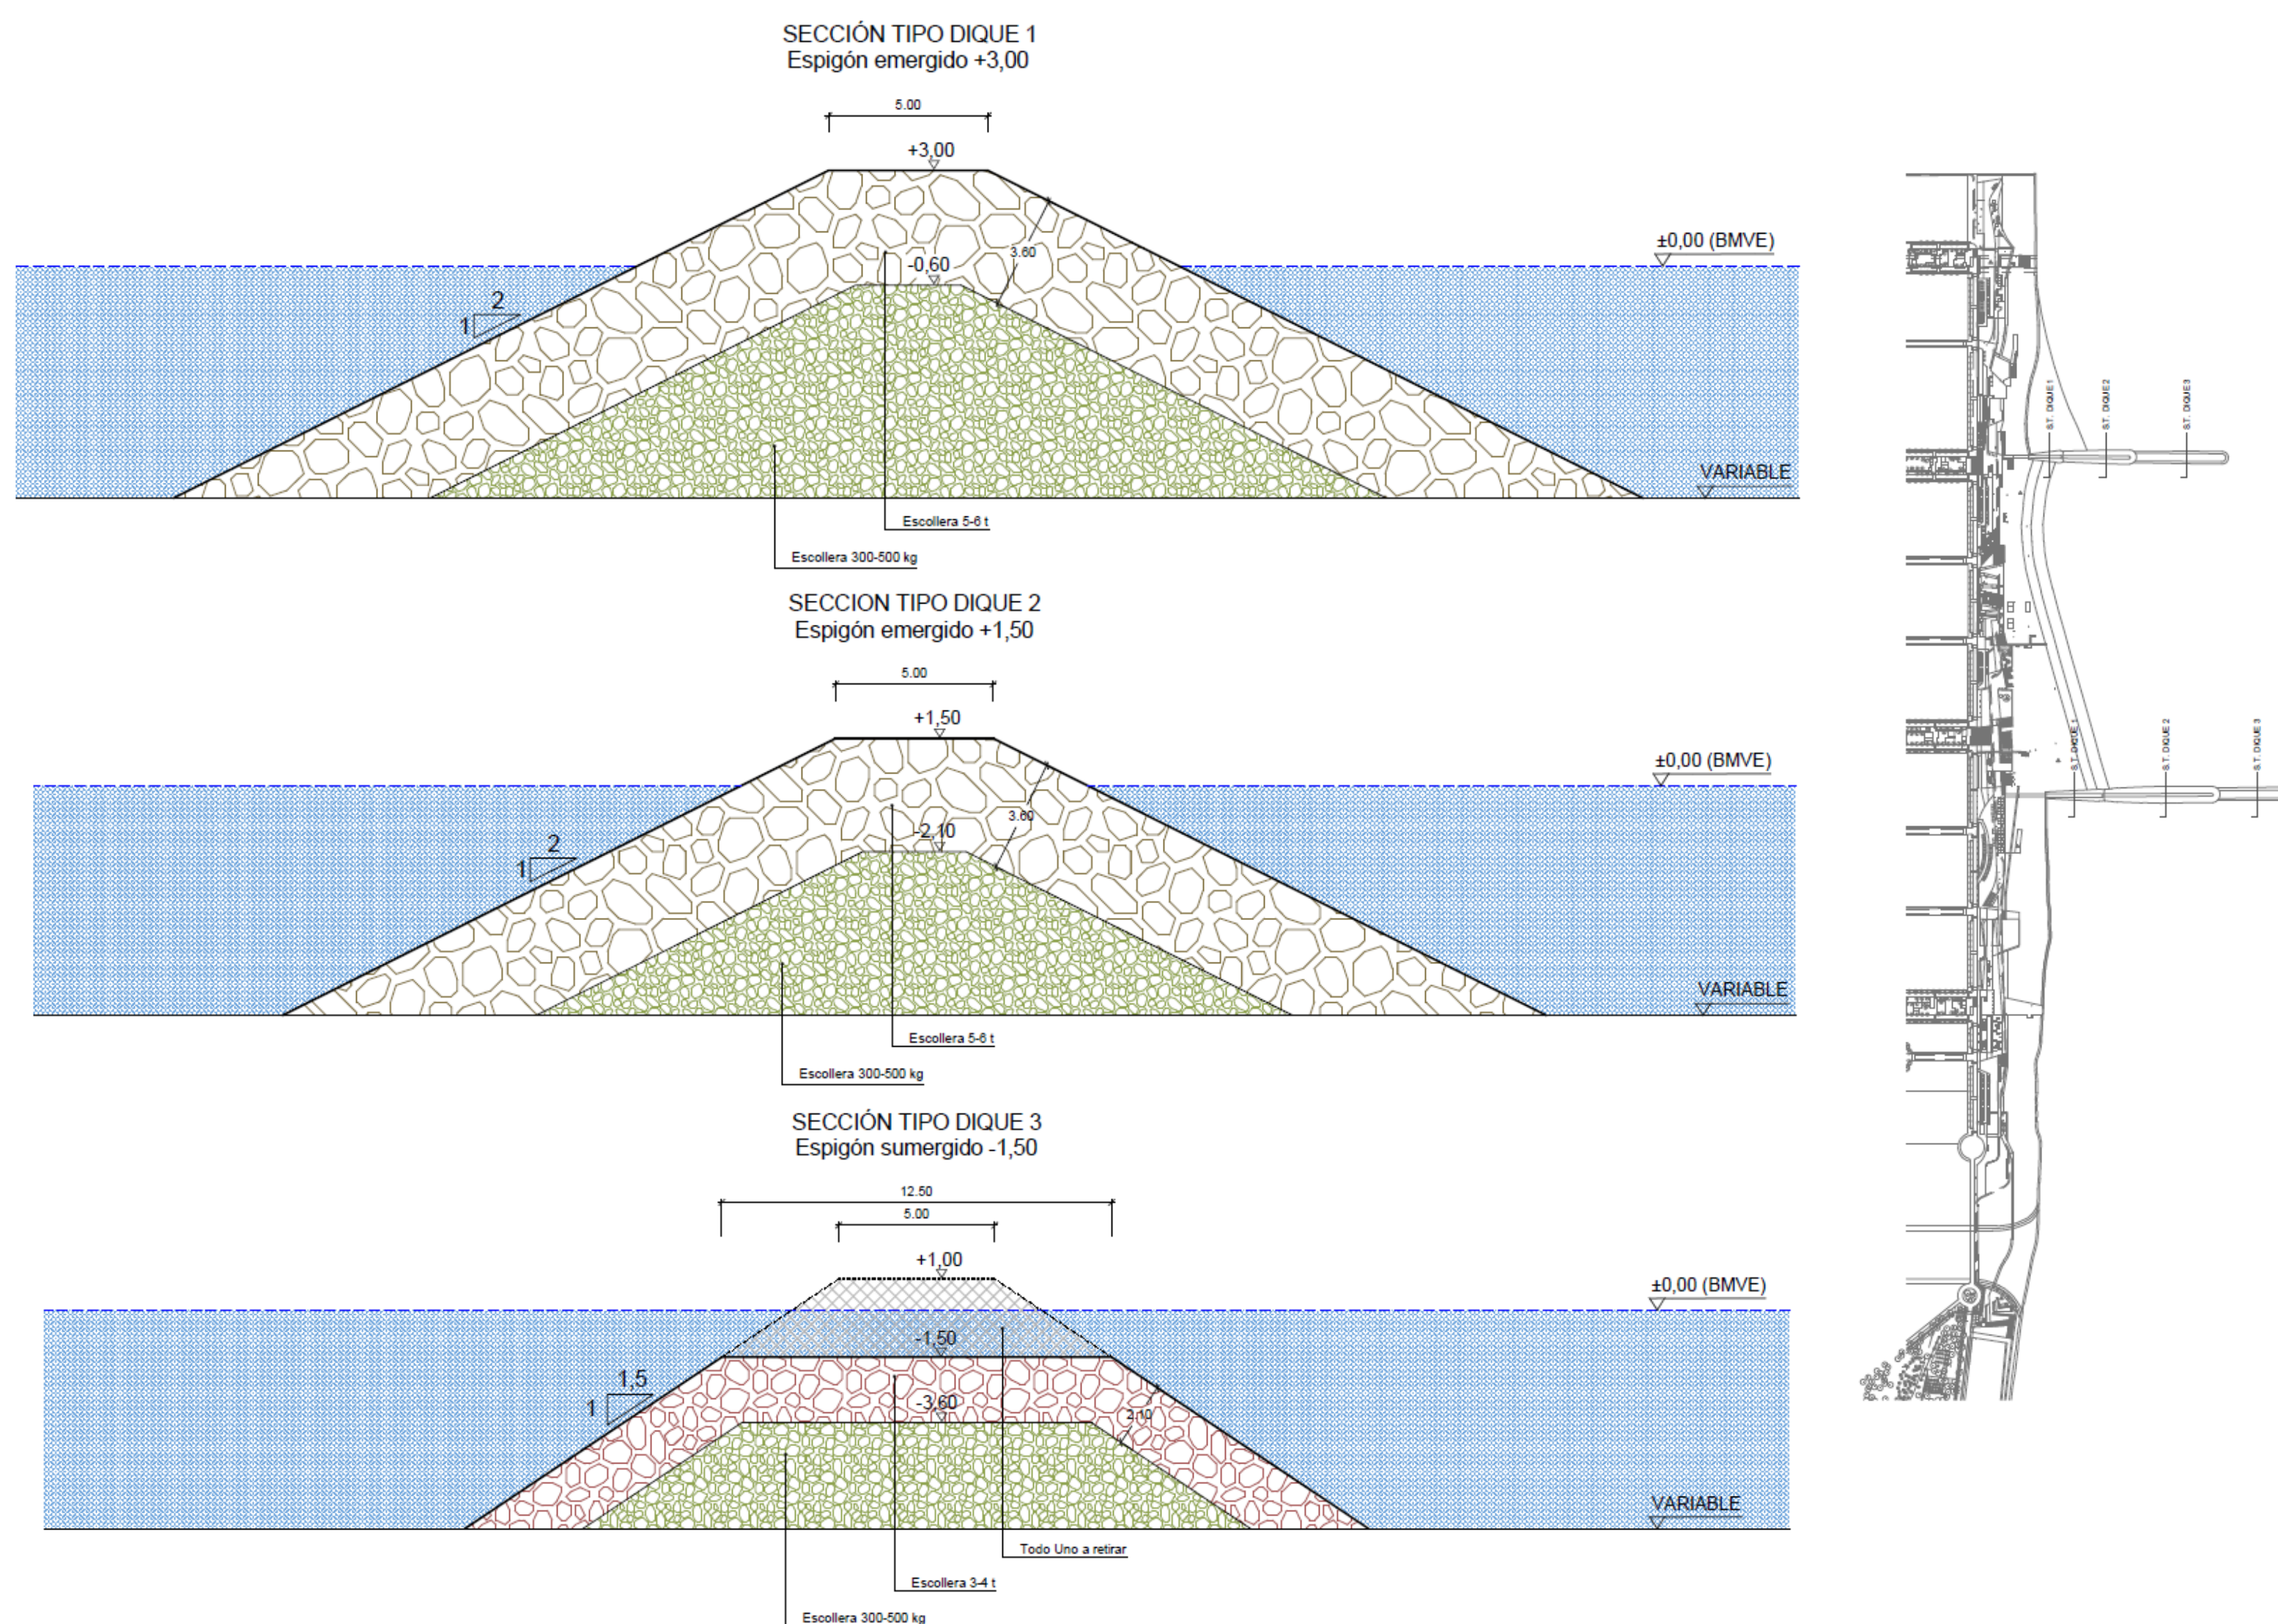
SECCIÓN TIPO DIQUE 1
Espigón emergido +3,00

5.00

+3,00

±0,00 (BMVE)

3.60

-0,60

2
1

VARIABLE

Escollera 5-6 t

Escollera 300-500 kg

SECCION TIPO DIQUE 2
Espigón emergido +1,50

5.00

+1,50

±0,00 (BMVE)

3.60

-2,10

2
1

VARIABLE

Escollera 5-6 t

Escollera 300-500 kg

SECCIÓN TIPO DIQUE 3
Espigón sumergido -1,50

12.50
5.00

+1,00

±0,00 (BMVE)

-1,50

1,5
1

-3,60

2.10

VARIABLE

Todo Uno a retirar

Escollera 3-4 t

Escollera 300-500 kg

S.T. DIQUE 1
S.T. DIQUE 2
S.T. DIQUE 3

S.T. DIQUE 1
S.T. DIQUE 2
S.T. DIQUE 3